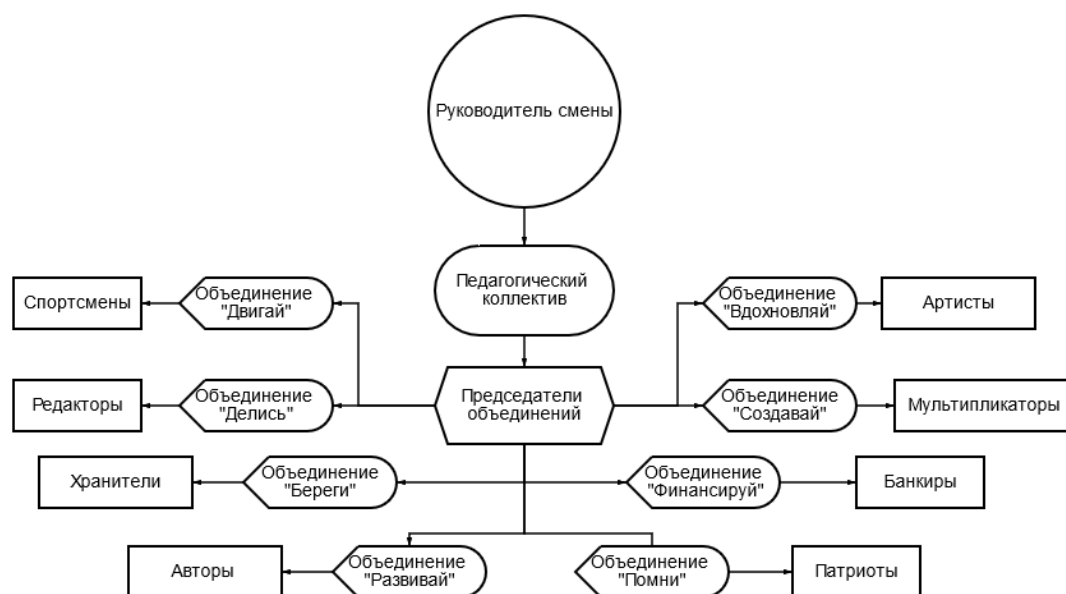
Руководитель смены

Педагогический коллектив

Спортсмены

Объединение "Двигай"

Объединение "Вдохновляй"

Артисты

Редакторы

Объединение "Делись"

Председатели объединений

Объединение "Создавай"

Мультипликаторы

Хранители

Объединение "Береги"

Объединение "Финансируй"

Банкиры

Авторы

Объединение "Развивай"

Объединение "Помни"

Патриоты